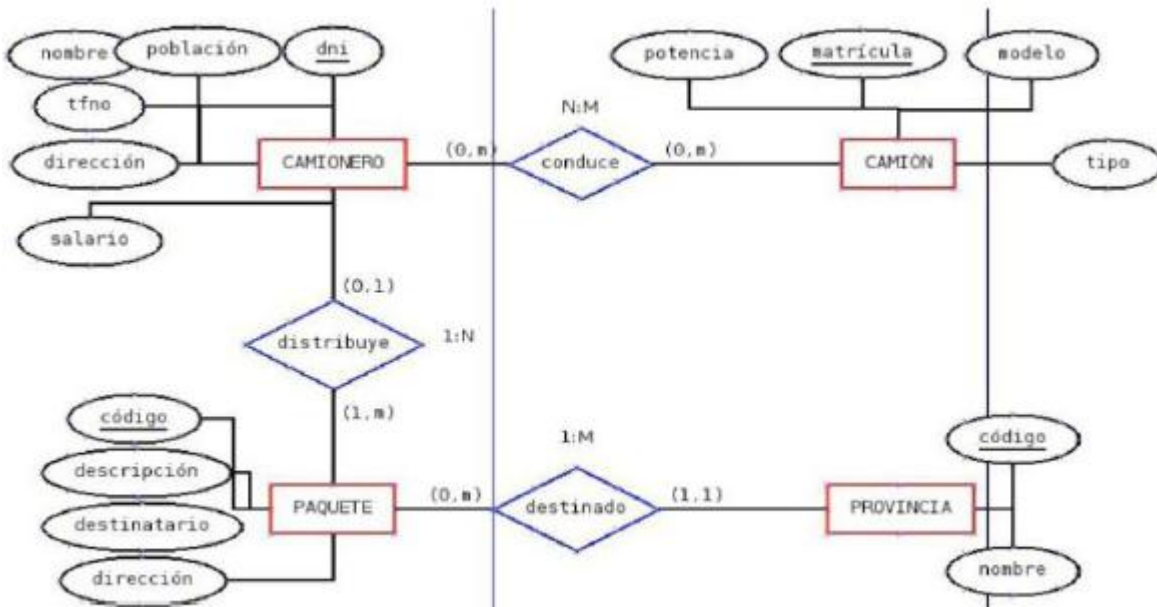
nombre
población
dni
tfno
dirección
CAMIONERO
salario
(0,m)
N:M
conduce
(0,m)
potencia
matrícula
modelo
CAMION
tipo
(0,1)
distribuye
1:N
(1,m)
código
descripción
destinatario
dirección
PAQUETE
(0,m)
1:M
destinado
(1,1)
PROVINCIA
código
nombre